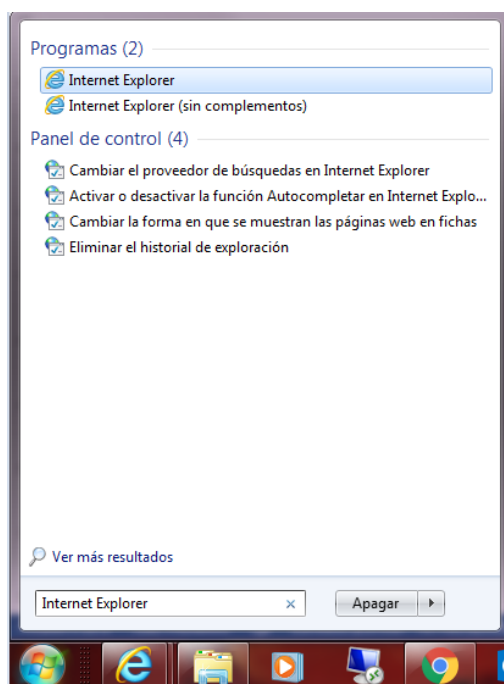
Programas (2)

Internet Explorer

Internet Explorer (sin complementos)

Panel de control (4)

Cambiar el proveedor de búsquedas en Internet Explorer

Activar o desactivar la función Autocompletar en Internet Explo...

Cambiar la forma en que se muestran las páginas web en fichas

Eliminar el historial de exploración

Ver más resultados

Internet Explorer ×

Apagar ▸